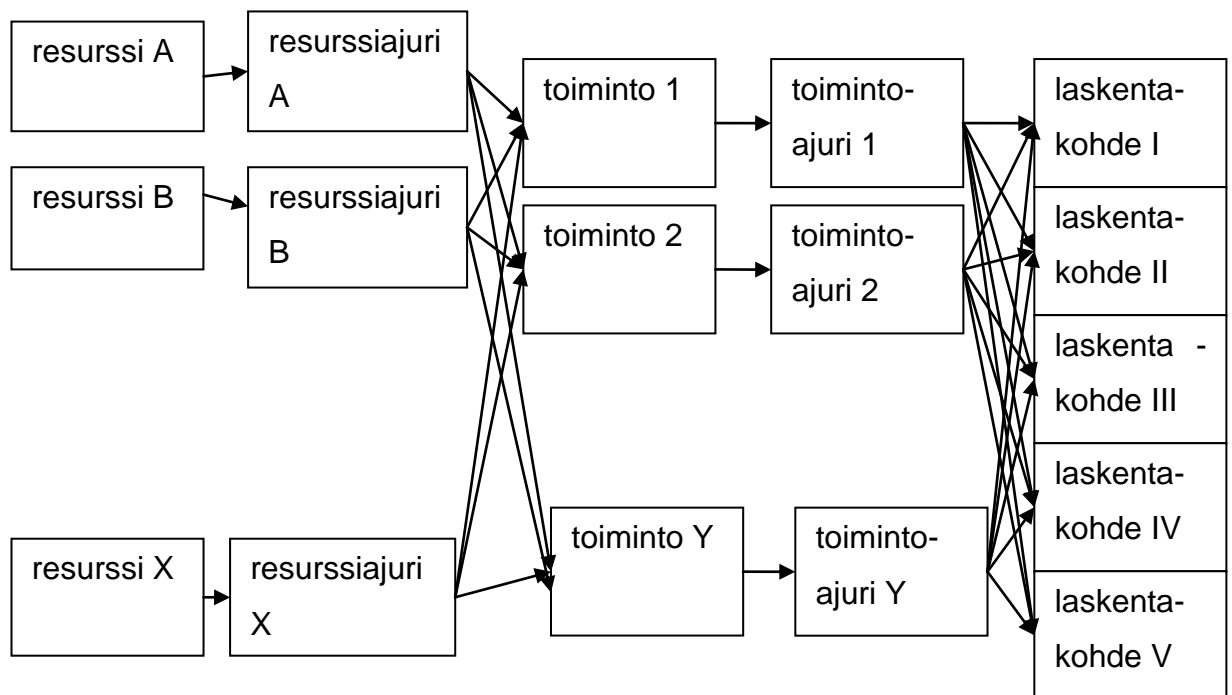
resurssi A

resurssiajuri A

toiminto 1

toimintoajuri 1

laskentakohde I

resurssi B

resurssiajuri B

toiminto 2

toimintoajuri 2

laskentakohde II

laskenta - kohde III

laskentakohde IV

resurssi X

resurssiajuri X

toiminto Y

toimintoajuri Y

laskentakohde V